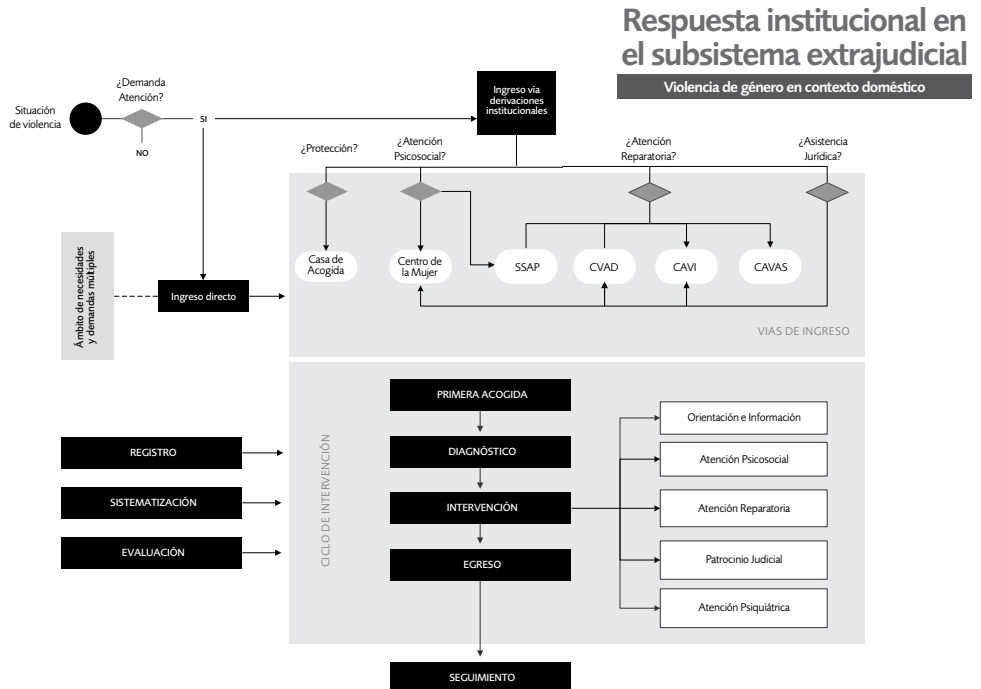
Respuesta institucional en el subsistema extrajudicial

Violencia de género en contexto doméstico

Situación de violencia

¿Demanda Atención?

SI

NO

Ingreso vía derivaciones institucionales

¿Protección?

¿Atención Psicosocial?

¿Atención Reparatoria?

¿Asistencia Jurídica?

Ámbito de necesidades y demandas múltiples

Ingreso directo

Casa de Acogida

Centro de la Mujer

SSAP

CVAD

CAVI

CAVAS

VIAS DE INGRESO

CICLO DE INTERVENCIÓN

REGISTRO

SISTEMATIZACIÓN

EVALUACIÓN

PRIMERA ACOGIDA

DIAGNÓSTICO

INTERVENCIÓN

EGRESO

SEGUIMIENTO

Orientación e Información

Atención Psicosocial

Atención Reparatoria

Patrocinio Judicial

Atención Psiquiátrica